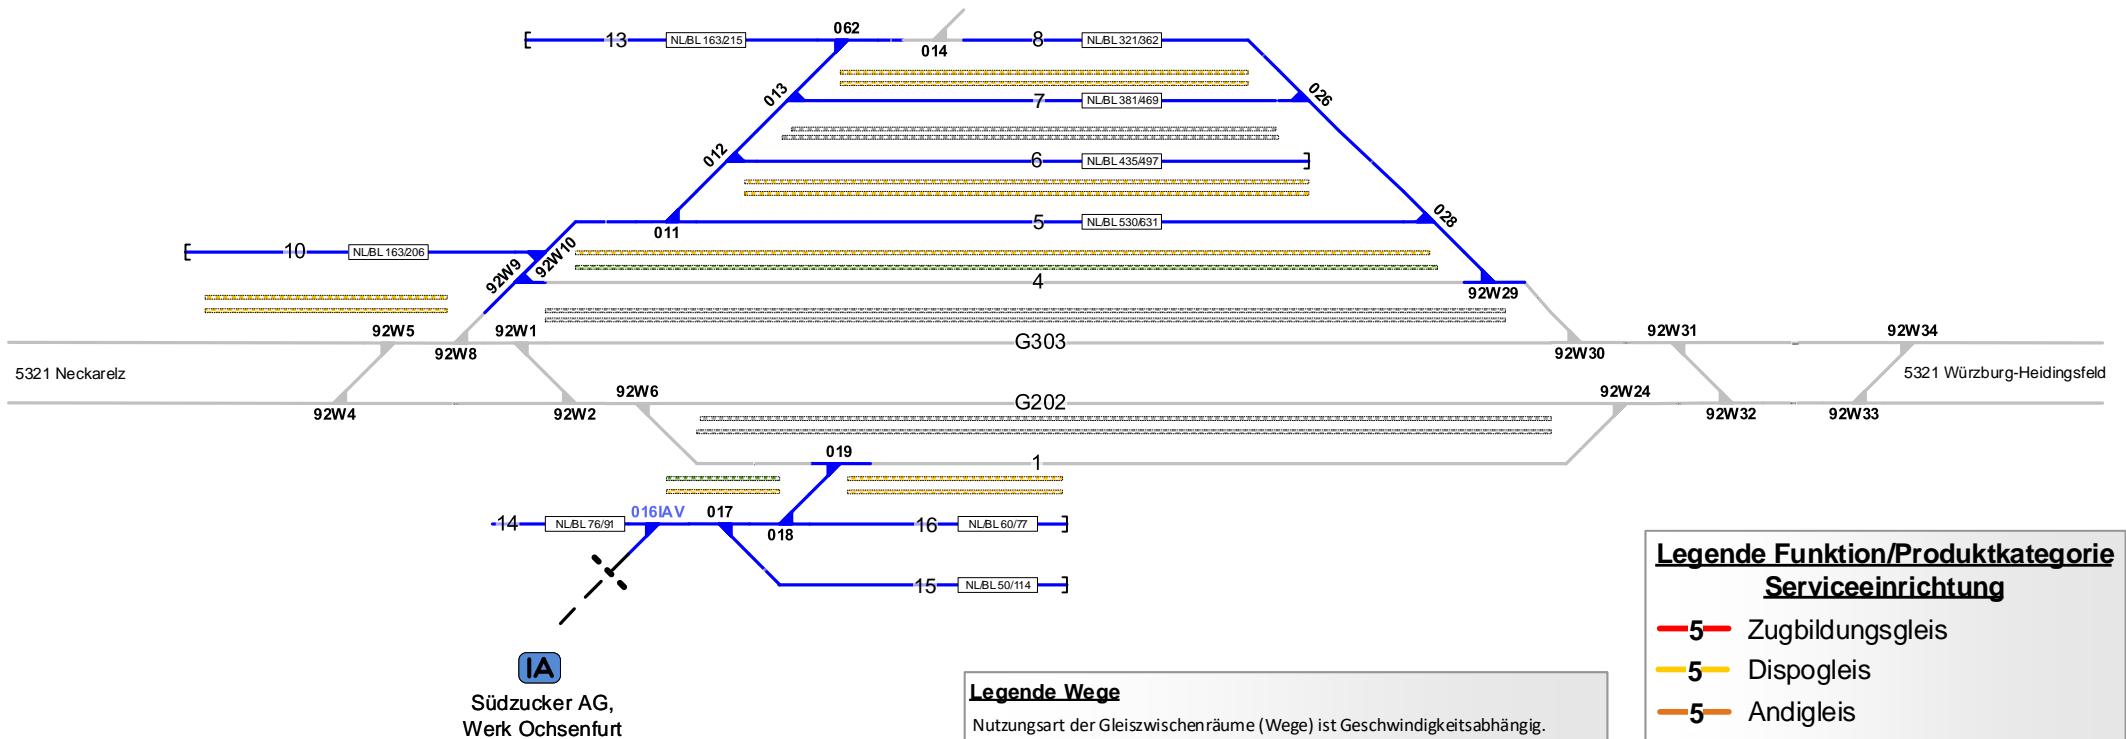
13
NL/BL 163/215
062
014
8
NL/BL 321/362
013
7
NL/BL 381/469
026
012
6
NL/BL 435/497
011
5
NL/BL 530/631
028
10
NL/BL 163/206
92W10
92W9
4
92W29
92W5
92W1
92W8
G303
92W30
92W31
92W34
5321 Neckarelz
5321 Würzburg-Heidingsfeld
92W4
92W2
92W6
G202
92W24
92W32
92W33
019
1
14
NL/BL 76/91
016IAV
017
018
16
NL/BL 60/77
15
NL/BL 50/114
IA
Südzucker AG,
Werk Ochsenfurt

Legende Wege
Nutzungsart der Gleiszwischenräume (Wege) ist Geschwindigkeitsabhängig.

Legende Funktion/Produktkategorie Serviceeinrichtung
5 Zugbildungsgleis
5 Dispogleis
5 Andigleis